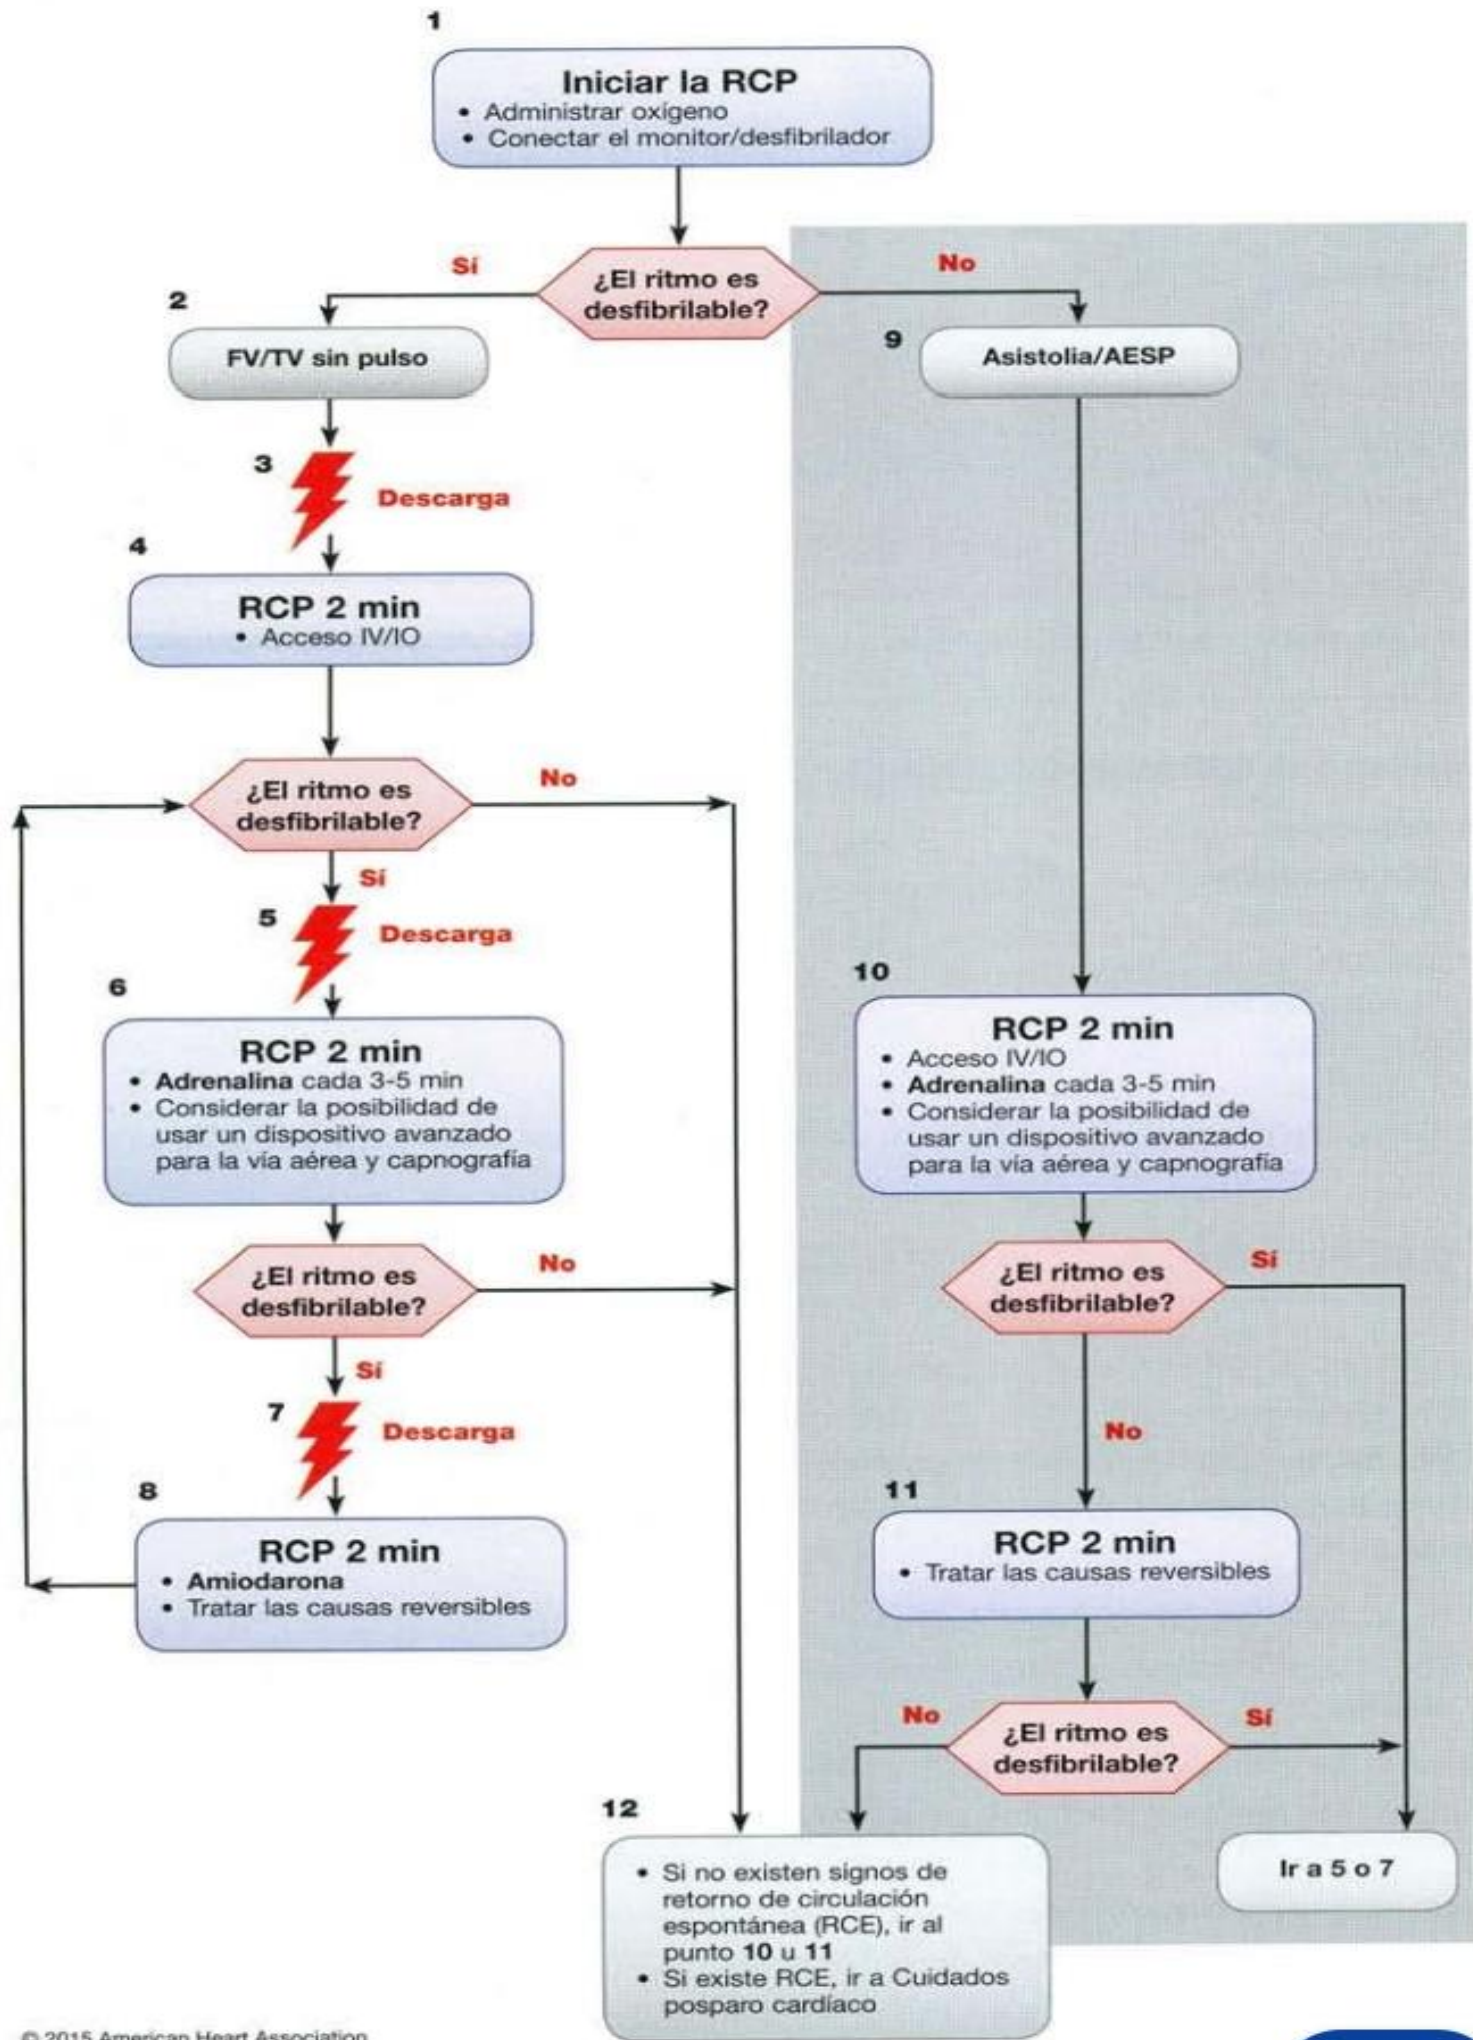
1

Iniciar la RCP
• Administrar oxígeno
• Conectar el monitor/desfibrilador

Sí

¿El ritmo es desfibrilable?

No

2

FV/TV sin pulso

9

Asistolia/AESP

3

Descarga

4

RCP 2 min
• Acceso IV/IO

¿El ritmo es desfibrilable?

No

Sí

5

Descarga

6

RCP 2 min
• **Adrenalina** cada 3-5 min
• Considerar la posibilidad de usar un dispositivo avanzado para la vía aérea y capnografía

¿El ritmo es desfibrilable?

No

Sí

7

Descarga

8

RCP 2 min
• **Amiodarona**
• Tratar las causas reversibles

10

RCP 2 min
• Acceso IV/IO
• **Adrenalina** cada 3-5 min
• Considerar la posibilidad de usar un dispositivo avanzado para la vía aérea y capnografía

¿El ritmo es desfibrilable?

Sí

No

11

RCP 2 min
• Tratar las causas reversibles

No

¿El ritmo es desfibrilable?

Sí

12

• Si no existen signos de retorno de circulación espontánea (RCE), ir al punto **10** u **11**
• Si existe RCE, ir a Cuidados posparo cardíaco

Ir a 5 o 7

© 2015 American Heart Association